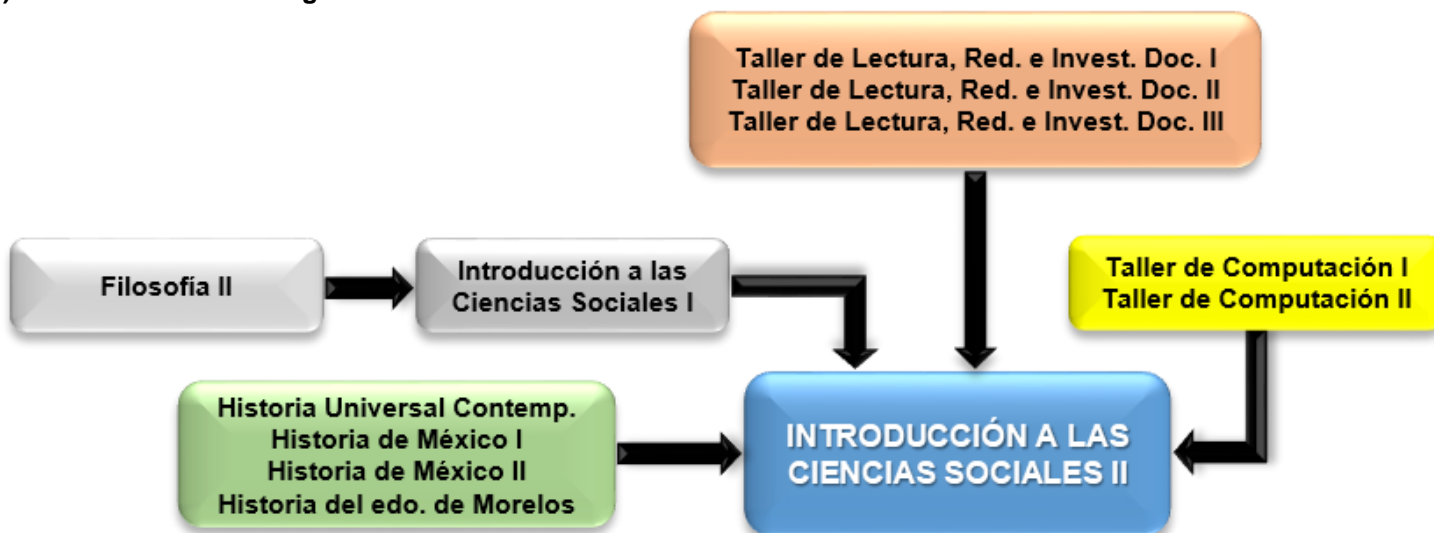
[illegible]

Taller de Lectura, Red. e Invest. Doc. I
Taller de Lectura, Red. e Invest. Doc. II
Taller de Lectura, Red. e Invest. Doc. III

Filosofía II

Introducción a las Ciencias Sociales I

Taller de Computación I
Taller de Computación II

Historia Universal Contemp.
Historia de México I
Historia de México II
Historia del edo. de Morelos

INTRODUCCIÓN A LAS CIENCIAS SOCIALES II